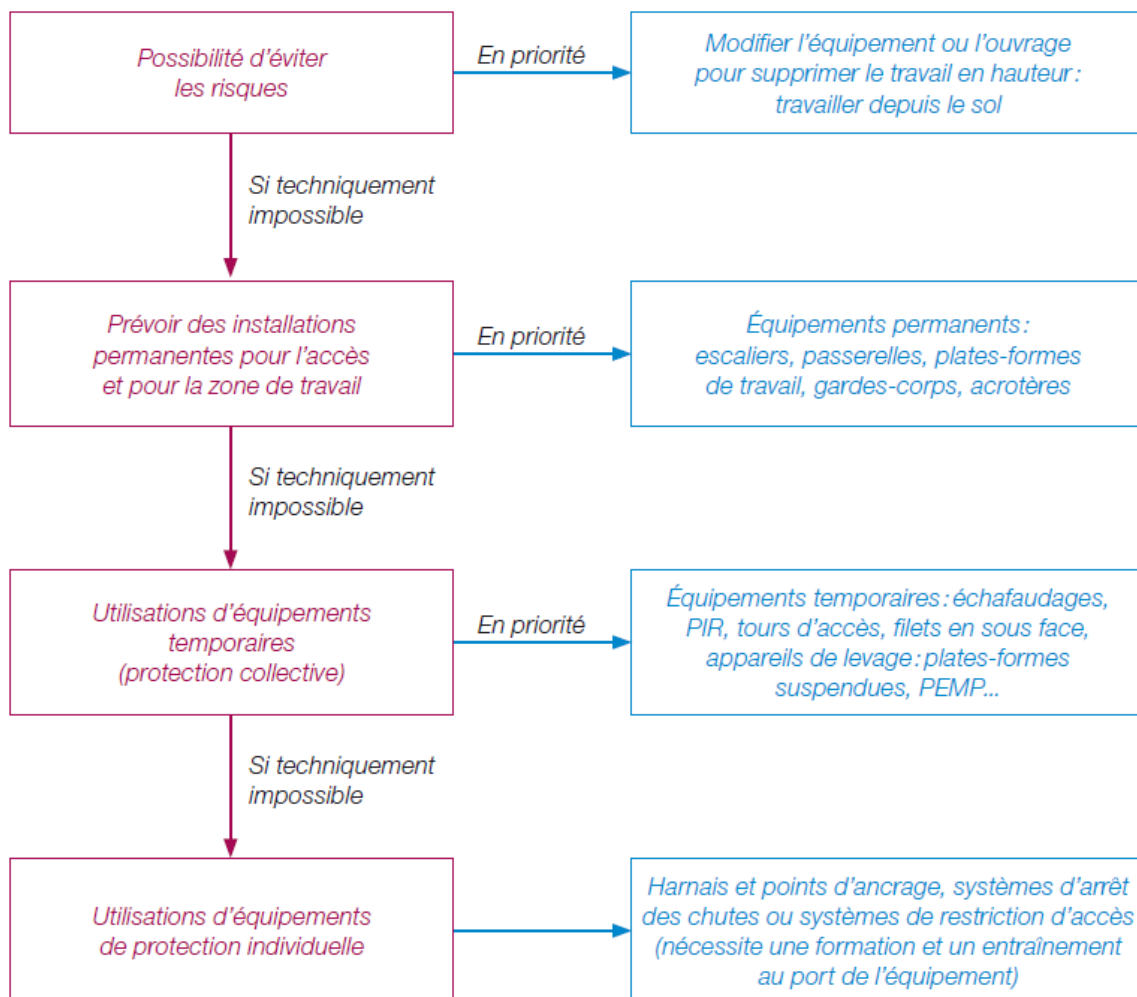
Possibilité d'éviter les risques

En priorité

Modifier l'équipement ou l'ouvrage pour supprimer le travail en hauteur : travailler depuis le sol

Si techniquement impossible

Prévoir des installations permanentes pour l'accès et pour la zone de travail

En priorité

Équipements permanents : escaliers, passerelles, plates-formes de travail, gardes-corps, acrotères

Si techniquement impossible

Utilisations d'équipements temporaires (protection collective)

En priorité

Équipements temporaires : échafaudages, PIR, tours d'accès, filets en sous face, appareils de levage : plates-formes suspendues, PEMP...

Si techniquement impossible

Utilisations d'équipements de protection individuelle

Harnais et points d'ancrage, systèmes d'arrêt des chutes ou systèmes de restriction d'accès (nécessite une formation et un entraînement au port de l'équipement)